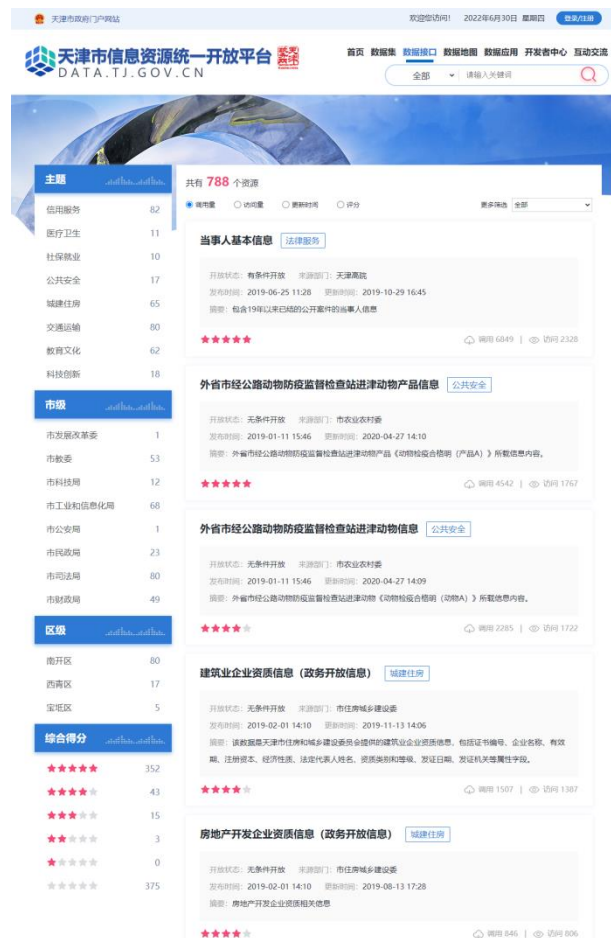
天津市政府门户网站

欢迎您访问！ 2022年6月30日 星期四 登录/注册

天津市信息资源统一开放平台
DATA.TJ.GOV.CN

首页 数据集 数据接口 数据地图 数据应用 开发者中心 互动交流

全部 请输入关键词

主题

| 信用服务 | 82 |
|---|---|
| 医疗卫生 | 11 |
| 社保就业 | 10 |
| 公共安全 | 17 |
| 城建住房 | 65 |
| 交通运输 | 80 |
| 教育文化 | 62 |
| 科技创新 | 18 |

市级

| 市发展改革委 | 1 |
|---|---|
| 市教委 | 53 |
| 市科技局 | 12 |
| 市工业和信息化局 | 68 |
| 市公安局 | 1 |
| 市民政局 | 23 |
| 市司法局 | 80 |
| 市财政局 | 49 |

区级

| 南开区 | 80 |
|---|---|
| 西青区 | 17 |
| 宝坻区 | 5 |

综合得分

| ★★★★★ | 352 |
|---|---|
| ★★★★ | 43 |
| ★★★ | 15 |
| ★★ | 3 |
| ★ | 0 |
| | 375 |

共有 788 个资源

调用量 访问量 更新时间 评分 更多筛选 全部

当事人基本信息 法律服务
开放状态：有条件开放 来源部门：天津高院
发布时间：2019-06-25 11:28 更新时间：2019-10-29 16:45
摘要：包含19年以来已结的公开案件的当事人信息
调用 6849 | 访问 2328

外省市经公路动物防疫监督检查站进津动物产品信息 公共安全
开放状态：无条件开放 来源部门：市农业农村委
发布时间：2019-01-11 15:46 更新时间：2020-04-27 14:10
摘要：外省市经公路动物防疫监督检查站进津动物产品《动物检疫合格明（产品A）》所载信息内容。
调用 4542 | 访问 1767

外省市经公路动物防疫监督检查站进津动物信息 公共安全
开放状态：无条件开放 来源部门：市农业农村委
发布时间：2019-01-11 15:46 更新时间：2020-04-27 14:09
摘要：外省市经公路动物防疫监督检查站进津动物《动物检疫合格明（动物A）》所载信息内容。
调用 2285 | 访问 1722

建筑业企业资质信息（政务开放信息） 城建住房
开放状态：无条件开放 来源部门：市住房城乡建设委
发布时间：2019-02-01 14:10 更新时间：2019-11-13 14:06
摘要：该数据是天津市住房和城乡建设委员会提供的建筑业企业资质信息，包括证书编号、企业名称、有效期、注册资本、经济性质、法定代表人姓名、资质类别和等级、发证日期、发证机关等属性字段。
调用 1507 | 访问 1387

房地产开发企业资质信息（政务开放信息） 城建住房
开放状态：无条件开放 来源部门：市住房城乡建设委
发布时间：2019-02-01 14:10 更新时间：2019-08-13 17:28
摘要：房地产开发企业资质相关信息
调用 846 | 访问 806